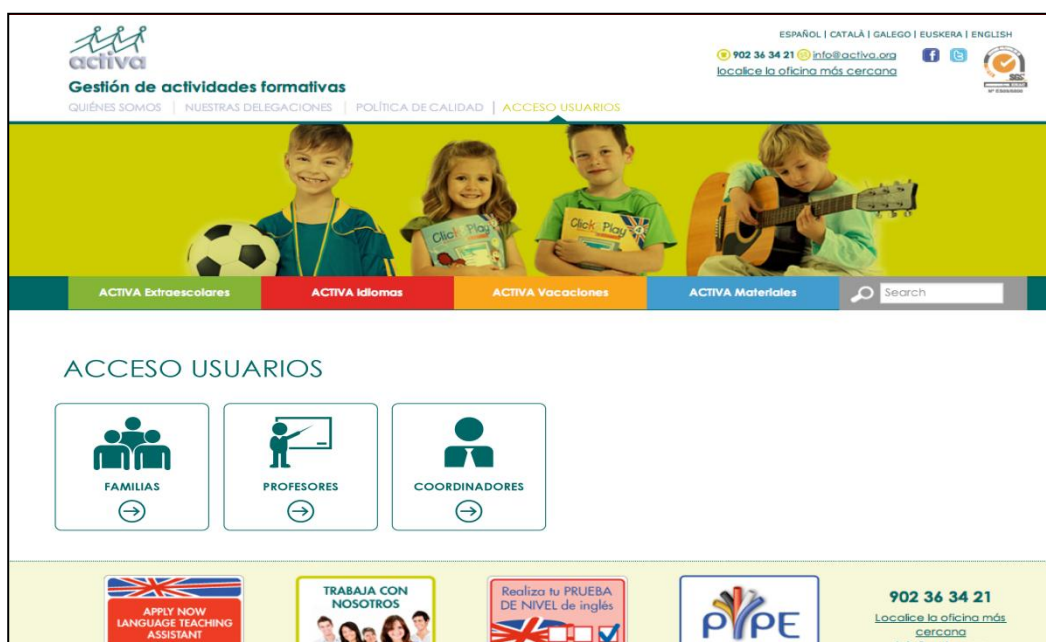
activa

Gestión de actividades formativas

QUIÉNES SOMOS | NUESTRAS DELEGACIONES | POLÍTICA DE CALIDAD | ACCESO USUARIOS

ESPAÑOL | CATALÀ | GALEGO | EUSKERA | ENGLISH

902 36 34 21 info@activa.org

localice la oficina más cercana

SGS

Click Play

Click Play

ACTIVA Extraescolares | ACTIVA Idiomas | ACTIVA Vacaciones | ACTIVA Materiales | Search

ACCESO USUARIOS

FAMILIAS

PROFESORES

COORDINADORES

APPLY NOW LANGUAGE TEACHING ASSISTANT

TRABAJA CON NOSOTROS

Realiza tu PRUEBA DE NIVEL de inglés

PYPE

902 36 34 21

Localice la oficina más cercana